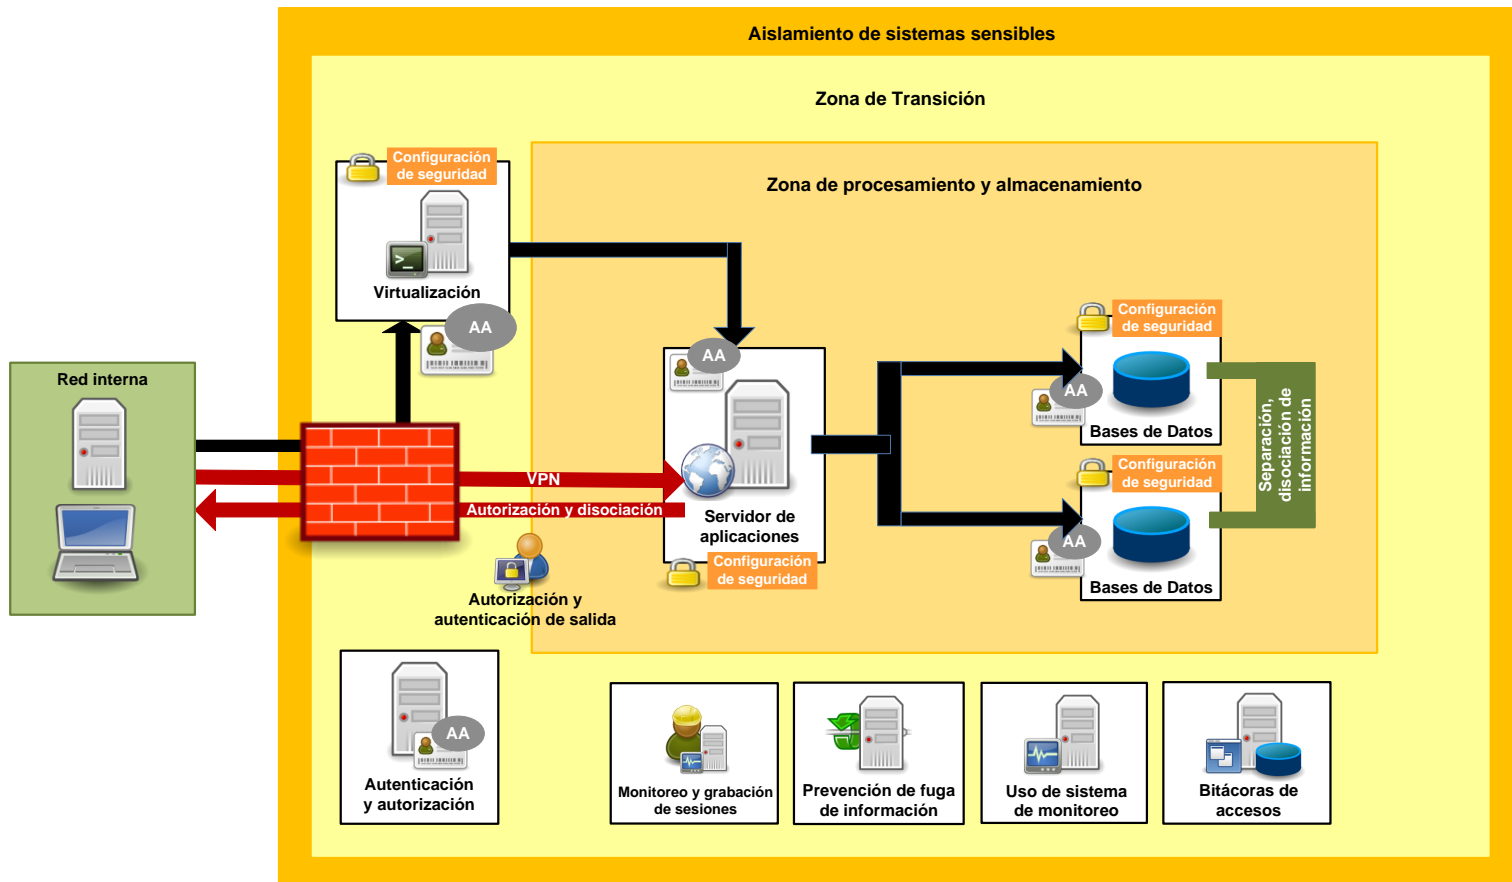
Aislamiento de sistemas sensibles

Zona de Transición

Configuración de seguridad

Virtualización

AA

Zona de procesamiento y almacenamiento

Red interna

AA

Configuración de seguridad

AA

Bases de Datos

Configuración de seguridad

AA

Bases de Datos

Separación, disociación de información

VPN

Autorización y disociación

Servidor de aplicaciones

Configuración de seguridad

Autorización y autenticación de salida

AA

Autenticación y autorización

Monitoreo y grabación de sesiones

Prevención de fuga de información

Uso de sistema de monitoreo

Bitácoras de accesos